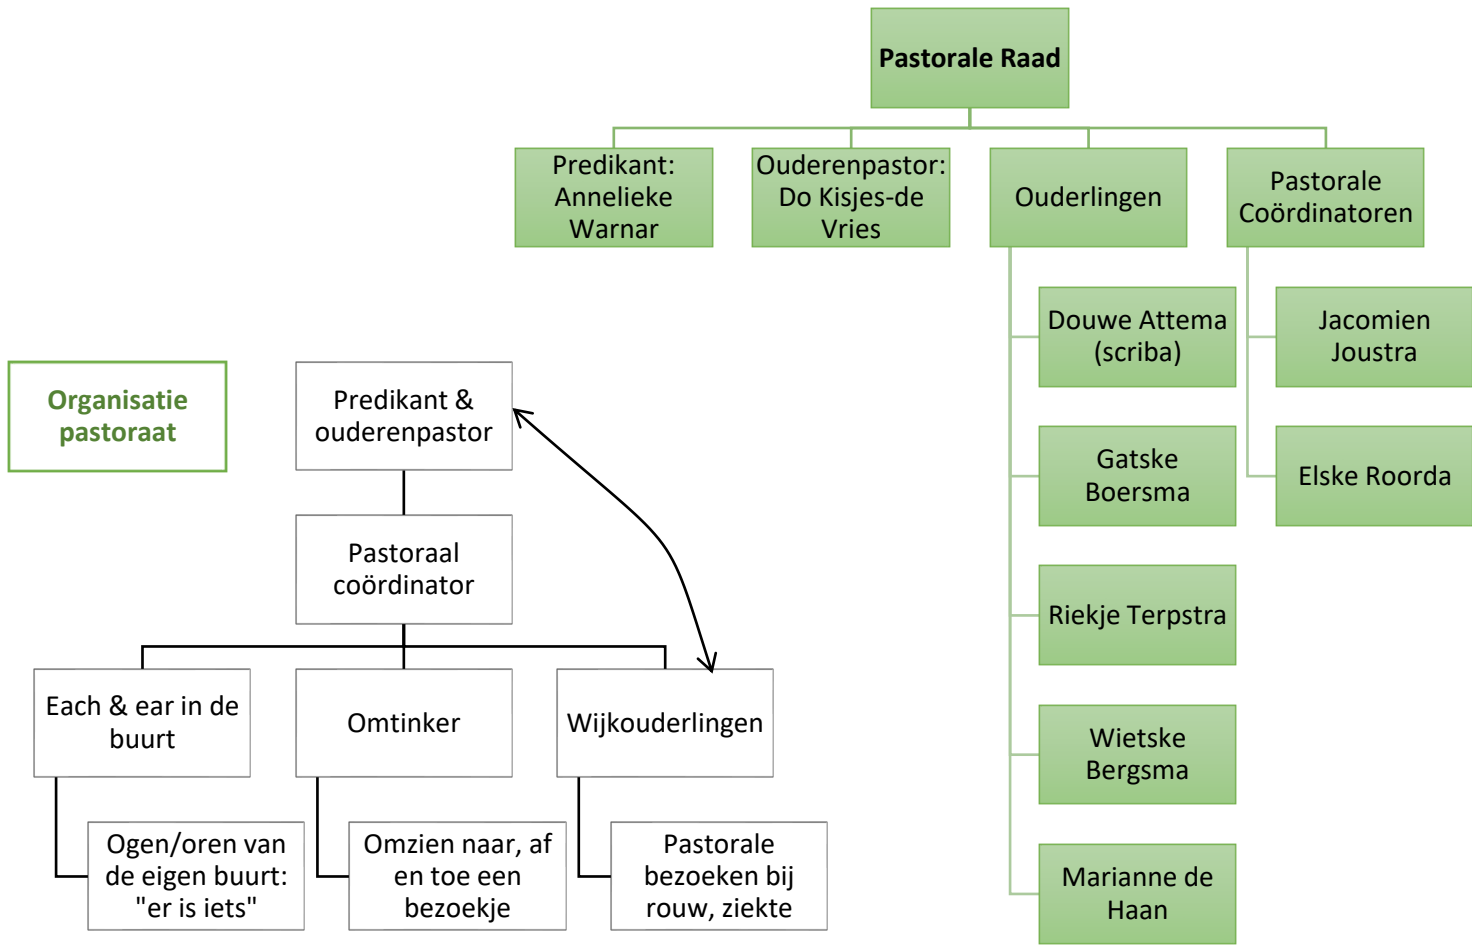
Pastorale Raad

Predikant: Annelieke Warnar

Ouderenpastor: Do Kisjes-de Vries

Ouderlingen

Pastorale Coördinatoren

Douwe Attema (scriba)

Gatske Boersma

Riekje Terpstra

Wietske Bergsma

Marianne de Haan

Jacomien Joustra

Elske Roorda

Organisatie pastoraat

Predikant & ouderenpastor

Pastoraal coördinator

Each & ear in de buurt

Omtinker

Wijkouderlingen

Ogen/oren van de eigen buurt: "er is iets"

Omzien naar, af en toe een bezoekje

Pastorale bezoeken bij rouw, ziekte